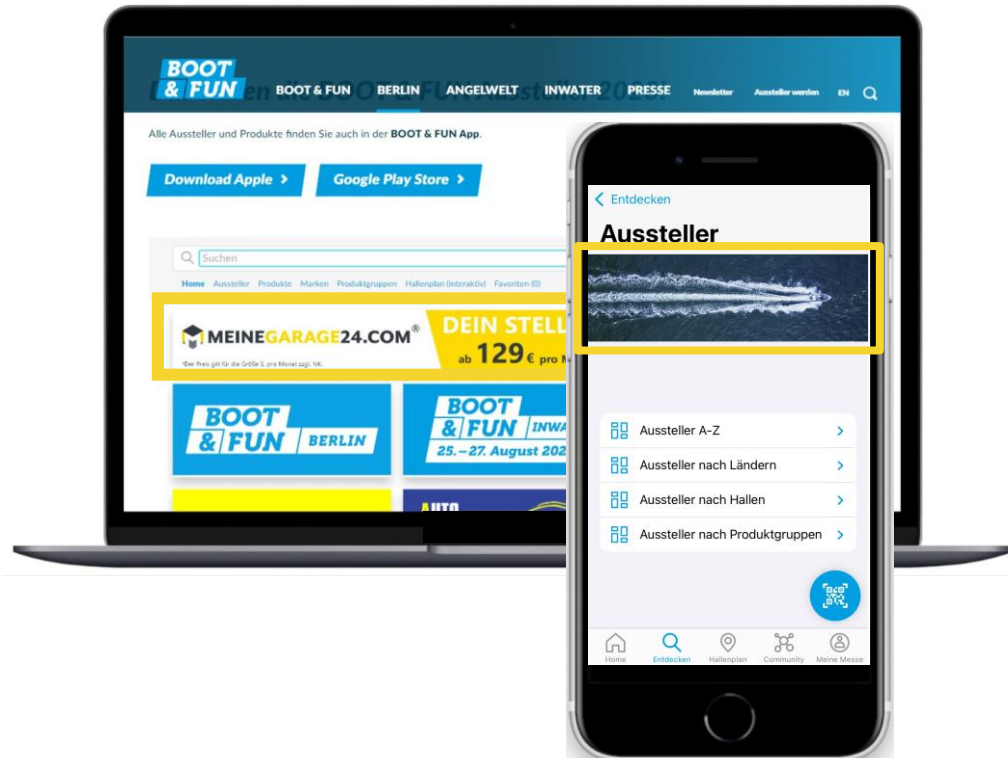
BOOT & FUN

BOOT & FUN BERLIN ANGELWELT INWATER PRESSE Newsletter Aussteller werden EN

Alle Aussteller und Produkte finden Sie auch in der BOOT & FUN App.

Download Apple >

Google Play Store >

Suchen

Home Aussteller Produkte Marken Produktgruppen Hallenplan (interaktiv) Favoriten (0)

MEINEGARAGE24.COM®

*Der Preis gilt für die Größe S, pro Monat zzgl. NK.

DEIN STELL

ab 129 € pro M

BOOT & FUN BERLIN

BOOT & FUN INWA

25.–27. August 202

AUTO

< Entdecken

Aussteller

Aussteller A-Z >

Aussteller nach Ländern >

Aussteller nach Hallen >

Aussteller nach Produktgruppen >

Home Entdecken Hallenplan Community Meine Messe